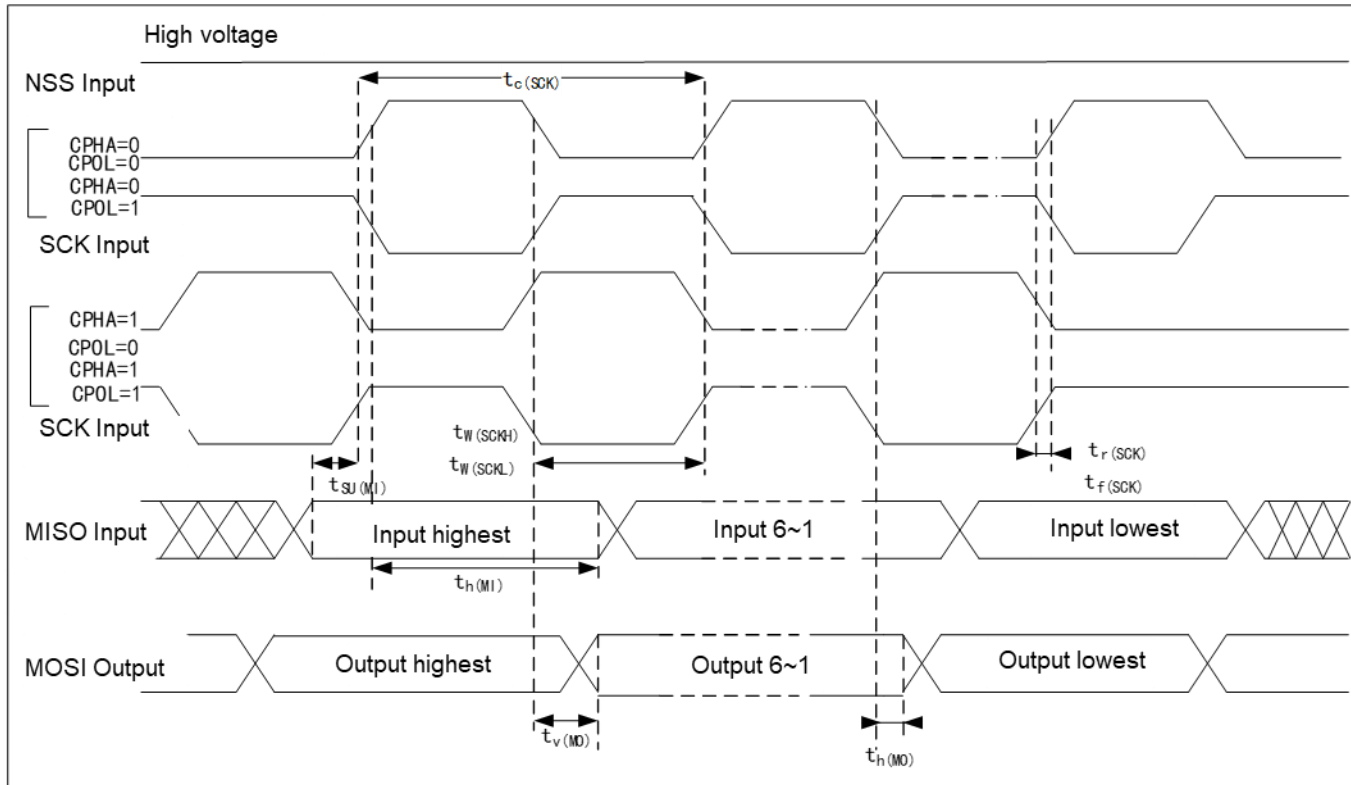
High voltage

NSS Input

$t_{c(SCK)}$

CPHA=0
CPOL=0
CPHA=0
CPOL=1

SCK Input

CPHA=1
CPOL=0
CPHA=1
CPOL=1

SCK Input

$t_{W(SCKH)}$
$t_{W(SCKL)}$

$t_{r(SCK)}$
$t_{f(SCK)}$

$t_{SU(MI)}$

MISO Input

Input highest

Input 6~1

Input lowest

$t_{h(MI)}$

MOSI Output

Output highest

Output 6~1

Output lowest

$t_{v(MO)}$

$t_{h(MO)}$